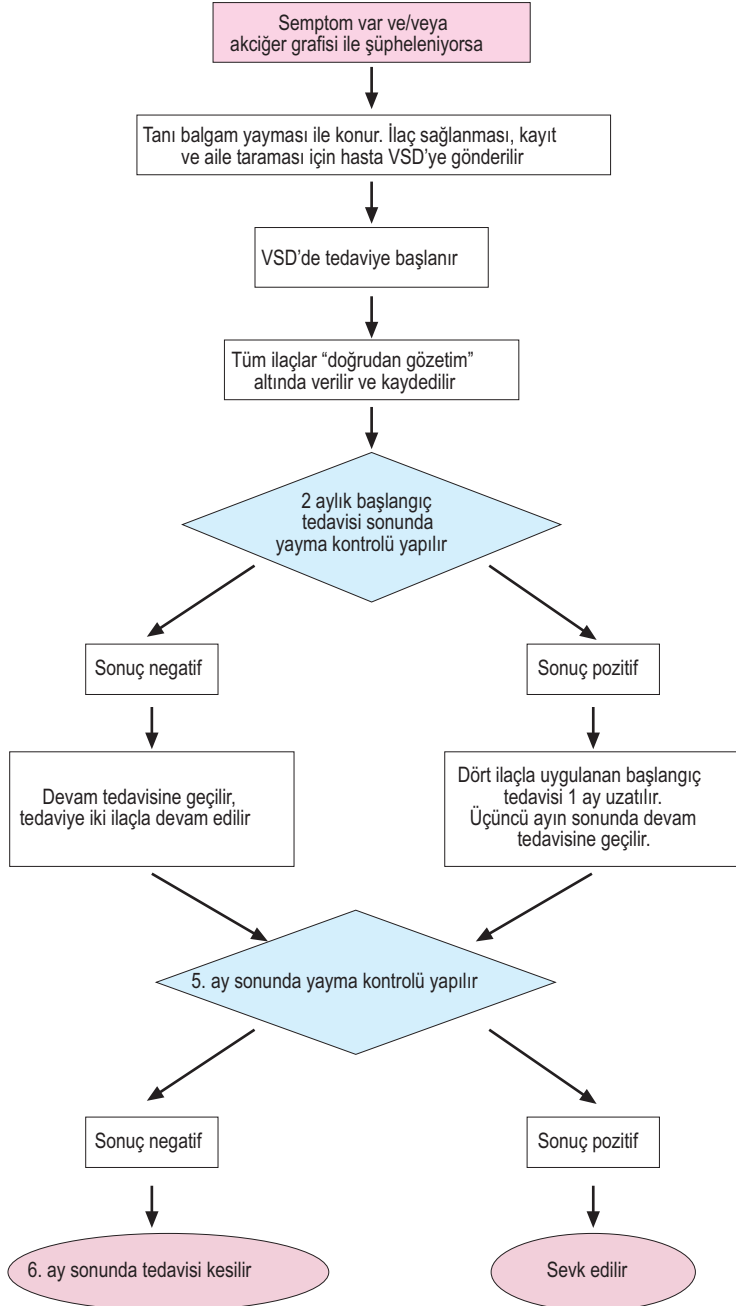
Semptom var ve/veya akciğer grafisi ile şüpheleniyorsa

Tanı balgam yayması ile konur. İlaç sağlanması, kayıt ve aile taraması için hasta VSD'ye gönderilir

VSD'de tedaviye başlanır

Tüm ilaçlar "doğrudan gözetim" altında verilir ve kaydedilir

2 aylık başlangıç tedavisi sonunda yayma kontrolü yapılır

Sonuç negatif

Sonuç pozitif

Devam tedavisine geçilir, tedaviye iki ilaçla devam edilir

Dört ilaçla uygulanan başlangıç tedavisi 1 ay uzatılır. Üçüncü ayın sonunda devam tedavisine geçilir.

5. ay sonunda yayma kontrolü yapılır

Sonuç negatif

Sonuç pozitif

6. ay sonunda tedavisi kesilir

Sevk edilir